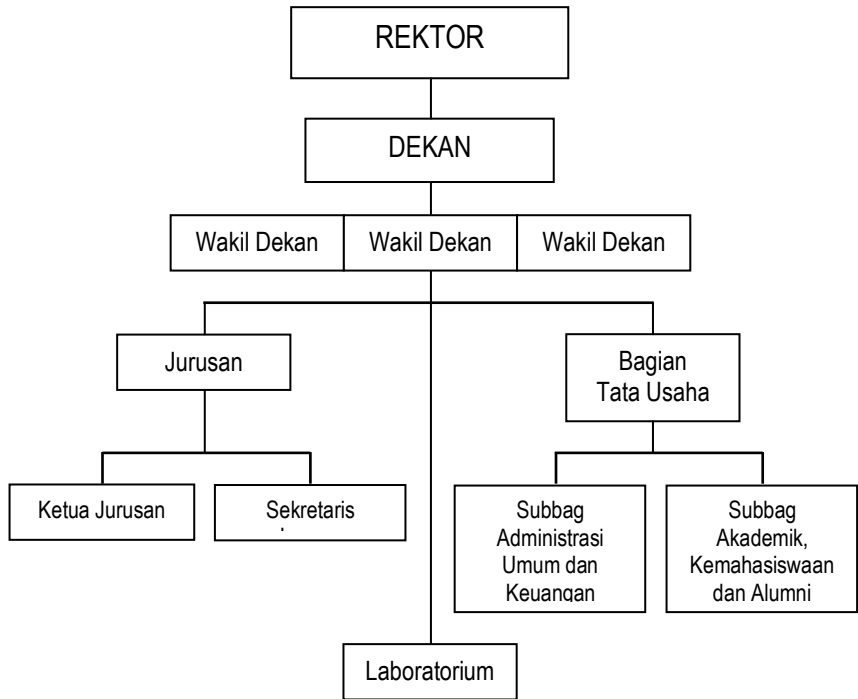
REKTOR

DEKAN

Wakil Dekan

Wakil Dekan

Wakil Dekan

Jurusan

Bagian Tata Usaha

Ketua Jurusan

Sekretaris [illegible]

Subbag Administrasi Umum dan Keuangan

Subbag Akademik, Kemahasiswaan dan Alumni

Laboratorium